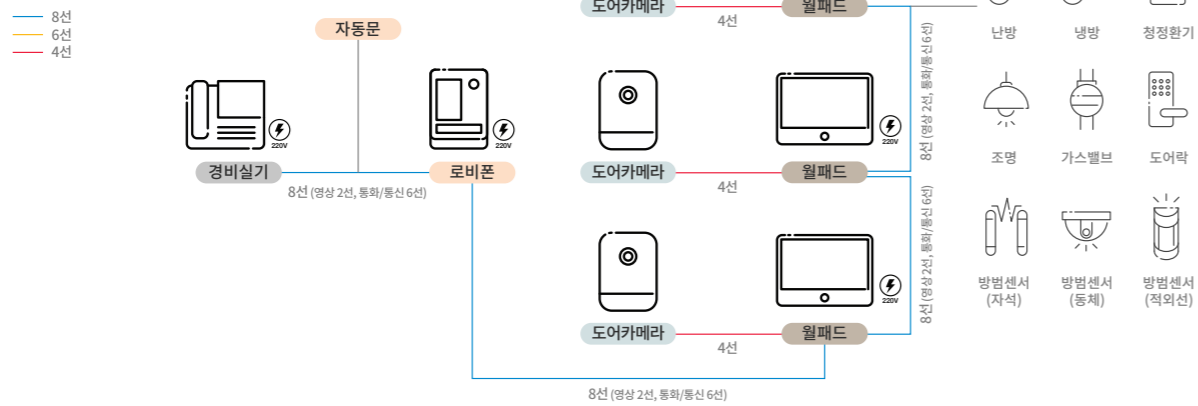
8선
6선
4선

자동문

도어카메라
4선
월패드

8선 (영상 2선, 통화/통신 6선)

난방
냉방
청정환기

220V
220V
220V

경비실기
로비폰
도어카메라
4선
월패드

8선 (영상 2선, 통화/통신 6선)

조명
가스밸브
도어락

8선 (영상 2선, 통화/통신 6선)

방범센서 (자석)
방범센서 (동체)
방범센서 (적외선)

220V

도어카메라
4선
월패드

8선 (영상 2선, 통화/통신 6선)